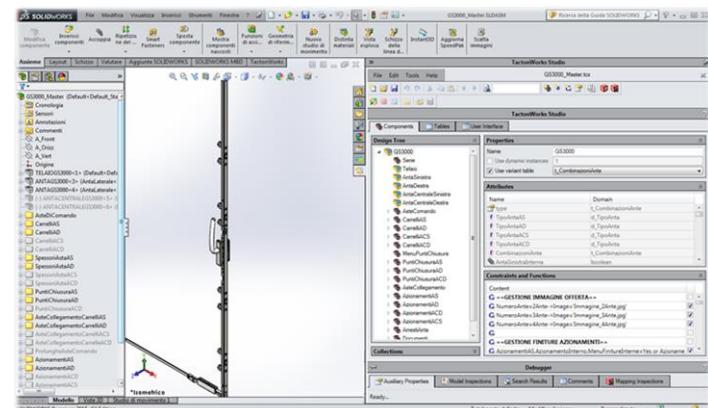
SOLIDWORKS File Modifica Visualizza Inserisci Strumenti Finestra ? GS3000_Master SLDASM Ricerca della Guida SOLIDWORKS

Modifica componente Inserisci componenti Accoppia Ripetizione lineare dei... Smart Fasteners Sposta componente Mostra componenti nascosti Funzioni di assi... Geometria di riferim... Nuovo studio di movimento Distinta materiali Vista esplosa Schizzo della linea d... Instant3D Aggiorna SpeedPak Scatta immagini

Assieme Layout Schizzo Valutare Aggiunte SOLIDWORKS SOLIDWORKS MBD TactonWorks

GS3000_Master (Default<Default_Sta
Cronologia
Sensori
Annotazioni
Commenti
A_Front
A_Orizz
A_Vert
Origine
TELAIOGS3000<1> (Default<Defa
ANTAGS3000<3> (AntaLaterale<
ANTAGS3000<4> (AntaLaterale<
(-) ANTACENTRALEGS3000<5> (
(-) ANTACENTRALEGS3000<6> (
AsteDiComando
CarrelliAS
CarrelliAD
CarrelliACS
CarrelliACD
SpessoriAsteAS
SpessoriAsteAD
SpessoriAsteACS
SpessoriAsteACD
PuntiChiusuraAS
PuntiChiusuraAD
PuntiChiusuraACD
AsteCollegamentoCarrelliAS
AsteCollegamentoCarrelliAD
AsteCollegamentoCarrelliACS
AsteCollegamentoCarrelliACD
ProlungheAsteComando
AzionamentiAS
AzionamentiAD
AzionamentiACS
AzionamentiACD

*Isometrica

Modello Vista 3D Studio di movimento 1

TactonWorks Studio
File Edit Tools Help
GS3000_Master.tcx
TactonWorks Studio
Components Tables User Interface
Design Tree
GS3000
Serie
Telaio
AntaSinistra
AnteDestra
AnteCentraleSinistra
AnteCentraleDestra
AsteComando
CarrelliAS
CarrelliAD
CarrelliACS
CarrelliACD
MenuPuntiChiusure
PuntiChiusuraAS
PuntiChiusuraAD
PuntiChiusuraACD
AsteCollegamento
AzionamentiAS
AzionamentiAD
AzionamentiACD
AzionamentiACS
AnteInAnte
Documenti
Collections
Properties
Name GS3000
Use dynamic instances 1
Use variant table t_CombinazioniAnte
Attributes
Name Domain
Tipo t_CombinazioniAnte
TipoAnteAS d_TipoAnte
TipoAnteAD d_TipoAnte
TipoAnteACS d_TipoAnte
TipoAnteACD d_TipoAnte
CombinazioneAnte t_CombinazioniAnte
AnteSinistraInterno boolean
Constraints and Functions
Content
G <<GESTIONE IMMAGINE OFFERTA>>
G NumeroAnte=2Ante->Image='Immagine_2Ante.jpg'
G NumeroAnte=3Ante->Image='Immagine_3Ante.jpg'
G NumeroAnte=4Ante->Image='Immagine_4Ante.jpg'
G <<GESTIONE FINITURE AZIONAMENTI>>
G AzionamentiAS.AzionamentoInterno.MenuFinitureInterne=Yes or Azioname
Debugger
Auxiliary Properties Model Inspections Search Results Comments Mapping Inspections
Ready...